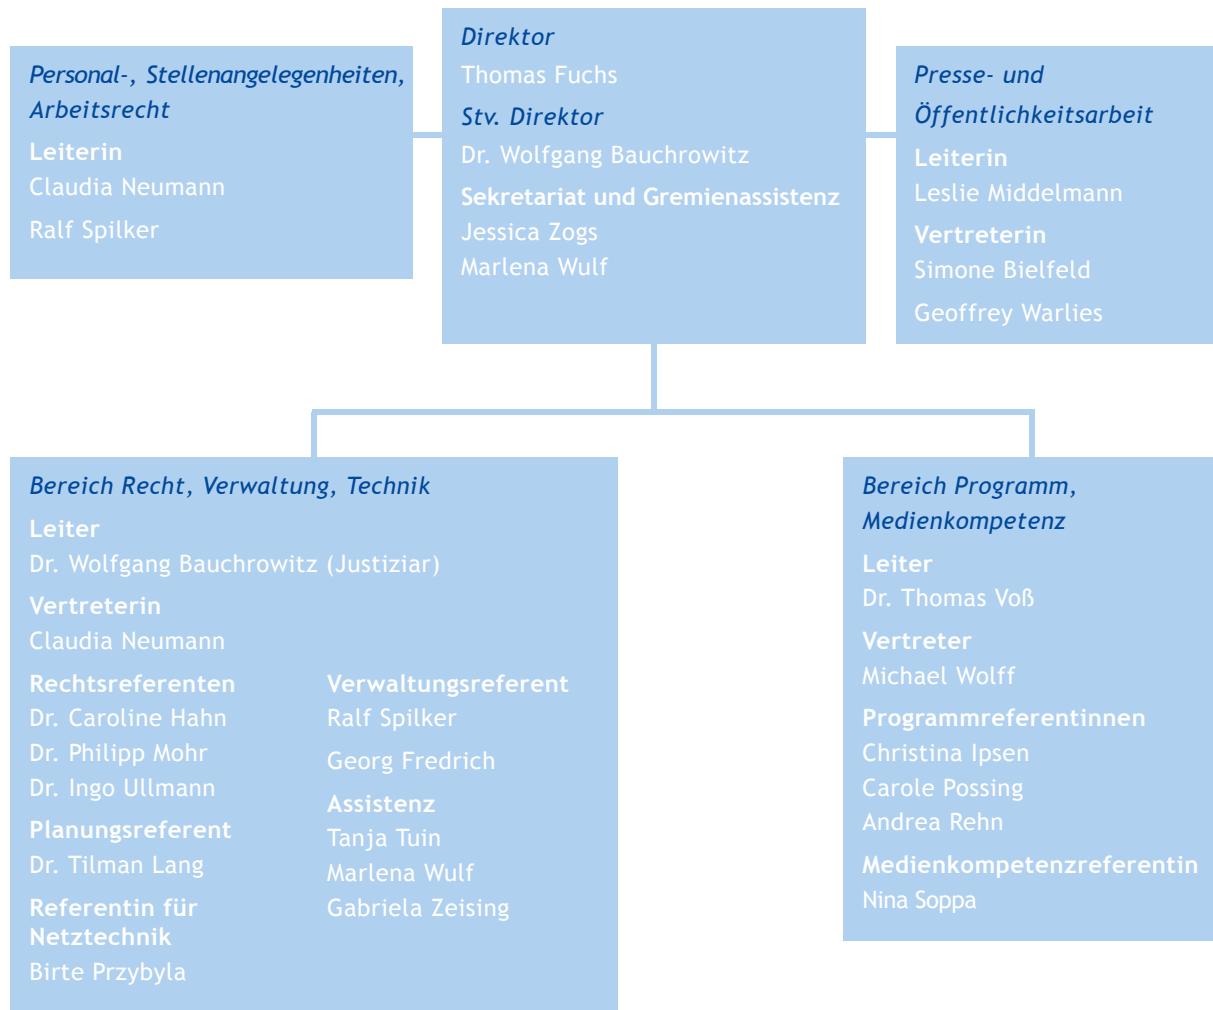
Personal-, Stellenangelegenheiten, Arbeitsrecht
Leiterin
Claudia Neumann
Ralf Spilker

Direktor
Thomas Fuchs
Stv. Direktor
Dr. Wolfgang Bauchrowitz
Sekretariat und Gremienassistenz
Jessica Zogs
Marlena Wulf

Presse- und Öffentlichkeitsarbeit
Leiterin
Leslie Middelmann
Vertreterin
Simone Bielfeld
Geoffrey Warlies

Bereich Recht, Verwaltung, Technik
Leiter
Dr. Wolfgang Bauchrowitz (Justiziar)
Vertreterin
Claudia Neumann

Rechtsreferenten
Dr. Caroline Hahn
Dr. Philipp Mohr
Dr. Ingo Ullmann
Planungsreferent
Dr. Tilman Lang
Referentin für Netztechnik
Birte Przybyla

Verwaltungsreferent
Ralf Spilker
Georg Fredrich
Assistenz
Tanja Tuin
Marlena Wulf
Gabriela Zeising

Bereich Programm, Medienkompetenz
Leiter
Dr. Thomas Voß
Vertreter
Michael Wolff
Programmreferentinnen
Christina Ipsen
Carole Possing
Andrea Rehn
Medienkompetenzreferentin
Nina Soppa